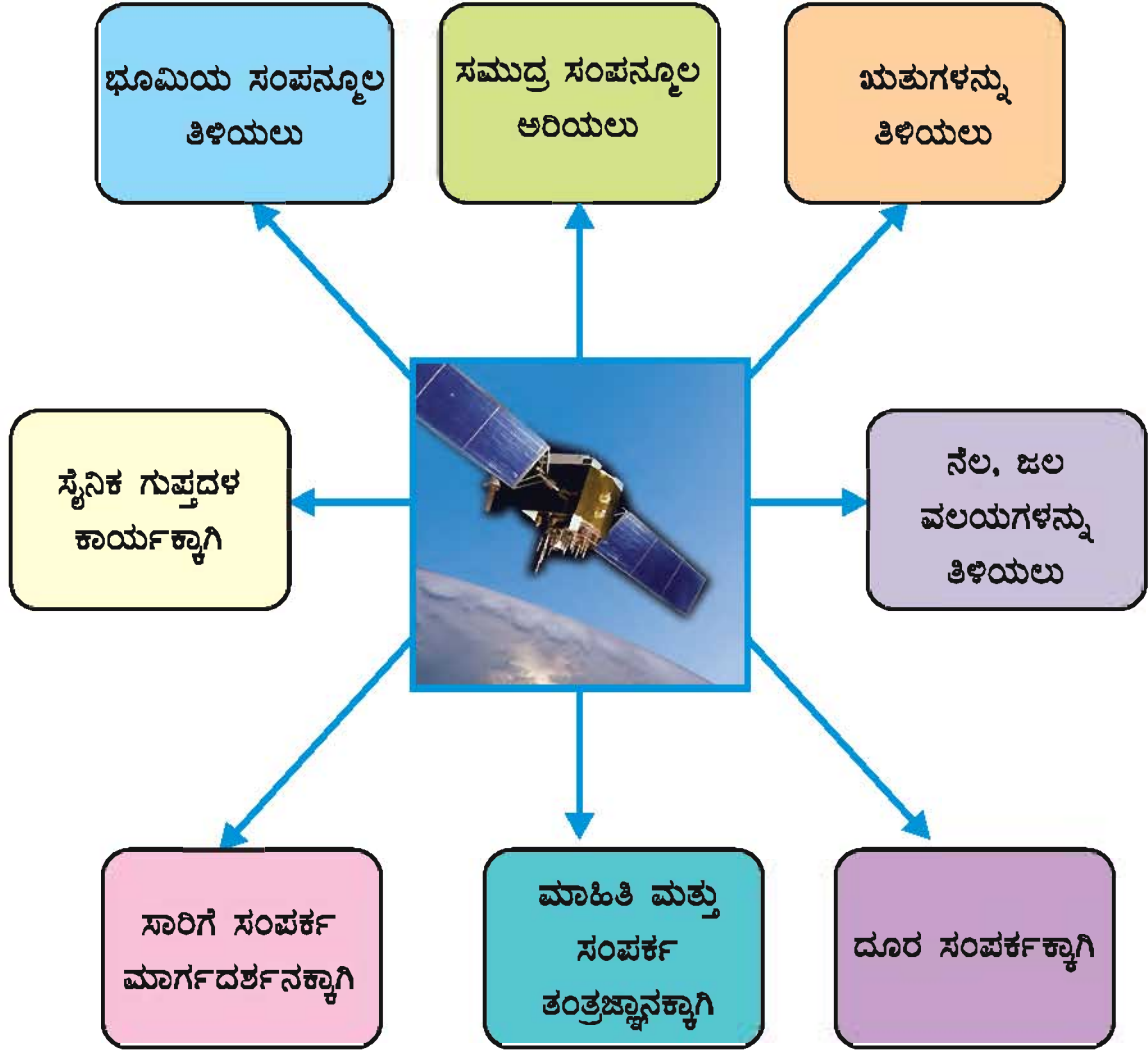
ಭೂಮಿಯ ಸಂಪನ್ಮೂಲ ತಿಳಿಯಲು

ಸಮುದ್ರ ಸಂಪನ್ಮೂಲ ಅರಿಯಲು

ಋತುಗಳನ್ನು ತಿಳಿಯಲು

ಸೈನಿಕ ಗುಪ್ತದಳ ಕಾರ್ಯಕ್ಕಾಗಿ

ನೆಲ, ಜಲ ವಲಯಗಳನ್ನು ತಿಳಿಯಲು

ಸಾರಿಗೆ ಸಂಪರ್ಕ ಮಾರ್ಗದರ್ಶನಕ್ಕಾಗಿ

ಮಾಹಿತಿ ಮತ್ತು ಸಂಪರ್ಕ ತಂತ್ರಜ್ಞಾನಕ್ಕಾಗಿ

ದೂರ ಸಂಪರ್ಕಕ್ಕಾಗಿ